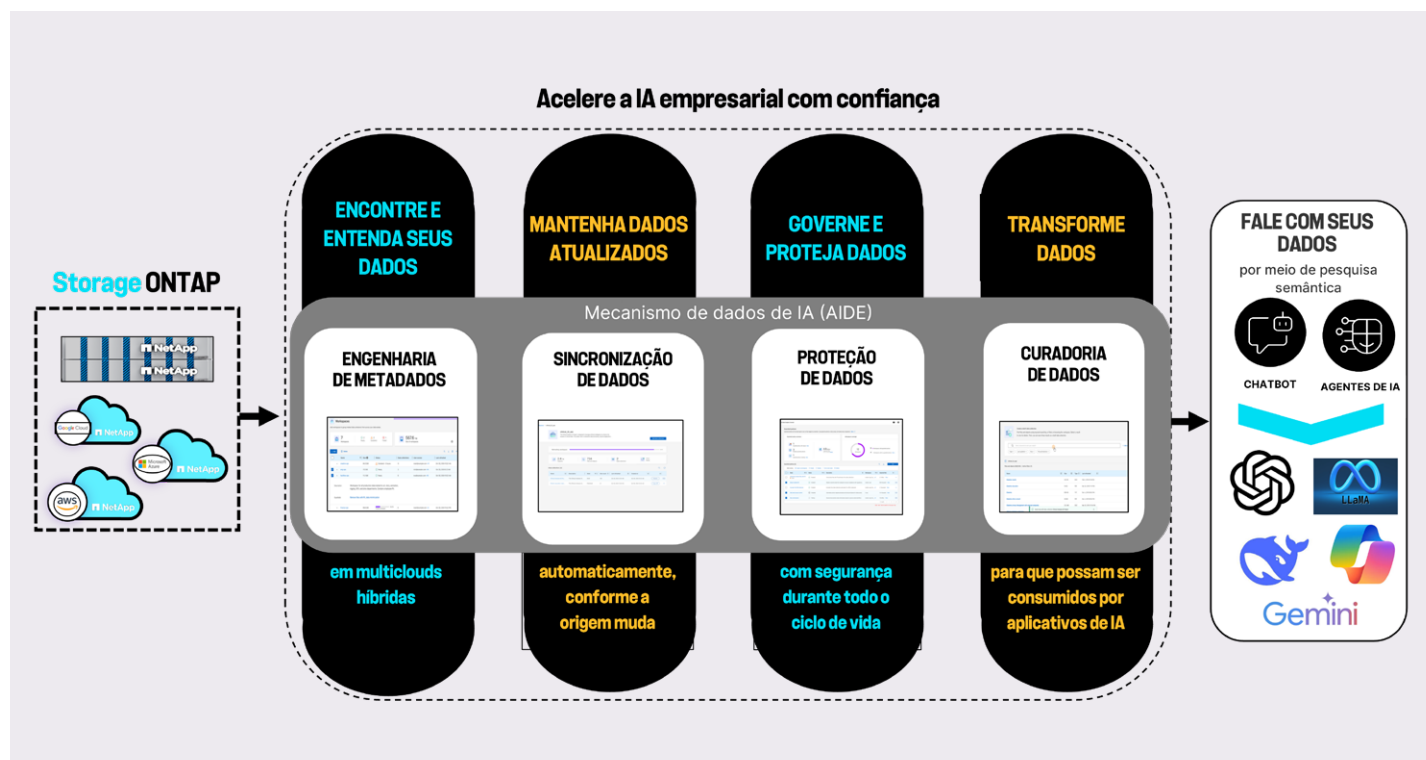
Acelere a IA empresarial com confiança

Storage ONTAP

NetApp
NetApp
Google Cloud NetApp
Microsoft Azure NetApp
aws NetApp

ENCONTRE E ENTENDA SEUS DADOS

MANTENHA DADOS ATUALIZADOS

GOVERNE E PROTEJA DADOS

TRANSFORME DADOS

Mecanismo de dados de IA (AIDE)

ENGENHARIA DE METADADOS

SINCRONIZAÇÃO DE DADOS

PROTEÇÃO DE DADOS

CURADORIA DE DADOS

em multiclouds híbridas

automaticamente, conforme a origem muda

com segurança durante todo o ciclo de vida

para que possam ser consumidos por aplicativos de IA

FALE COM SEUS DADOS

por meio de pesquisa semântica

CHATBOT

AGENTES DE IA

LLaMA

Gemini